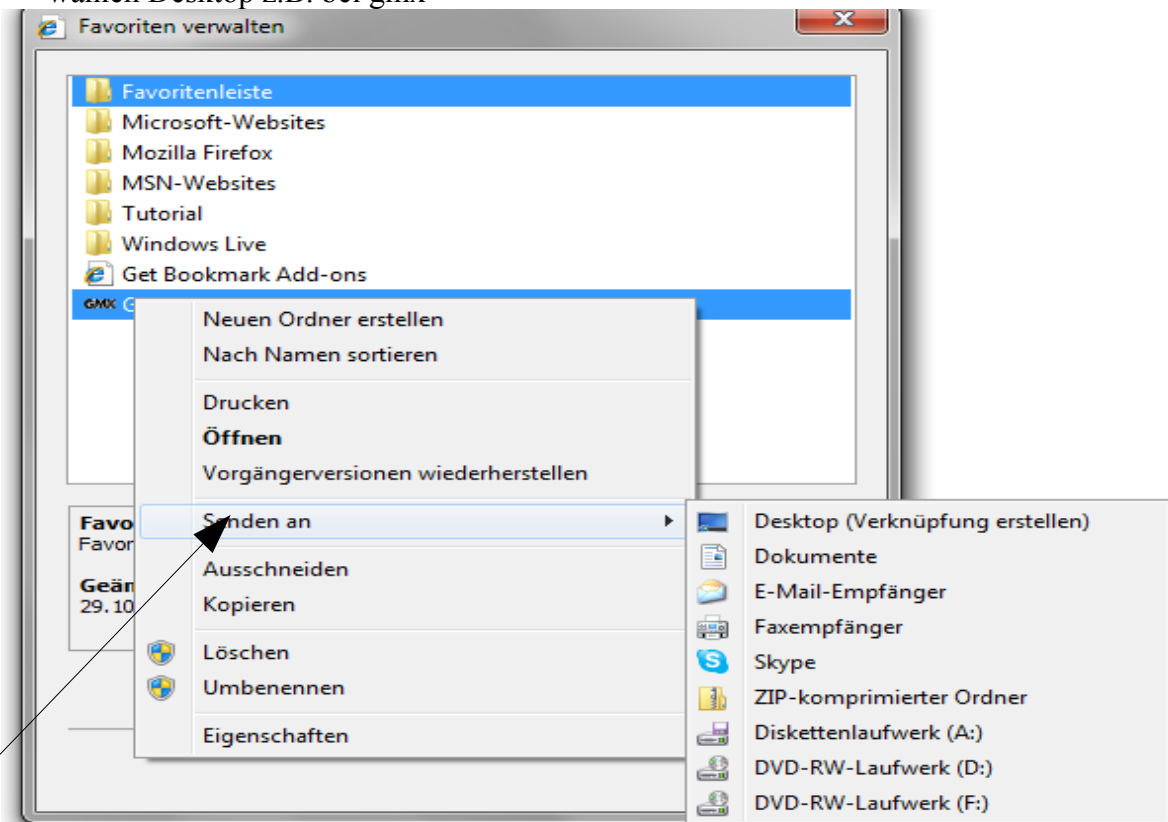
wählen Desktop z.B. bei gmx

Favoriten verwalten

Favoritenleiste
Microsoft-Websites
Mozilla Firefox
MSN-Websites
Tutorial
Windows Live
Get Bookmark Add-ons
GMX G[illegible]

Neuen Ordner erstellen
Nach Namen sortieren
Drucken
Öffnen
Vorgängerversionen wiederherstellen
Senden an
Ausschneiden
Kopieren
Löschen
Umbenennen
Eigenschaften

Desktop (Verknüpfung erstellen)
Dokumente
E-Mail-Empfänger
Faxempfänger
Skype
ZIP-komprimierter Ordner
Diskettenlaufwerk (A:)
DVD-RW-Laufwerk (D:)
DVD-RW-Laufwerk (F:)

Favo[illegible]
Favor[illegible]
Geän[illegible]
29.10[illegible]